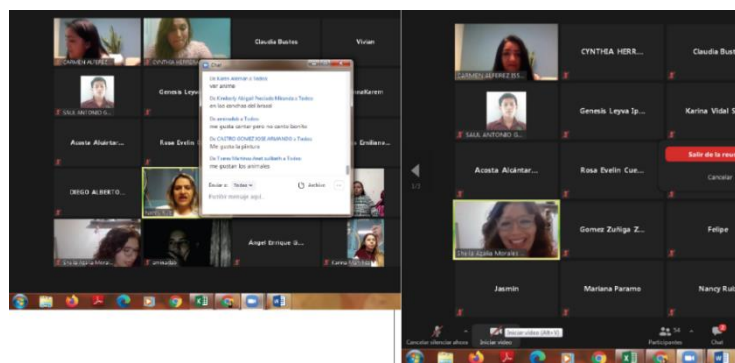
CARMEN ALFEREZ B...
CYNTHIA HERR...
Claudia Bustos
Vivian
SAUL ANTONIO G...
Genesis Leyva
...osaKaren
Acosta Alcántar...
Rosa Evelin Cue...
... Emiliano...
DIEGO ALBERTO...
Elvia Agaña Morales
Angel Enrique G...

Chat
De Karen Jiménez a Todos:
ver anime
De Kimberly Abigail Pecado Miranda a Todos:
en las cerveras del brasal
De ximenabb a Todos:
me gusta cantar pero no canto bonito
De CASTRO GOMEZ XOSE ARMANDO a Todos:
Me gusta la pintura
De Yvonne Martinez José solletti a Todos:
me gustan los animales
Enviar a: Todos
Archivo
Escribir mensaje aquí...

CARMEN ALFEREZ B...
CYNTHIA HERR...
Claudia Bust...
SAUL ANTONIO G...
Genesis Leyva Ip...
Karina Vidal S...
Acosta Alcántar...
Rosa Evelin Cue...
Salir de la reu...
Cancelar
Elvia Agaña Morales
Gomez Zuñiga Z...
Felipe
Jasmin
Mariana Paramo
Nancy Rui...
1/2
Cancelar silenciar ahora
Iniciar video (Alt+V)
Iniciar video
Participantes 54
Chat